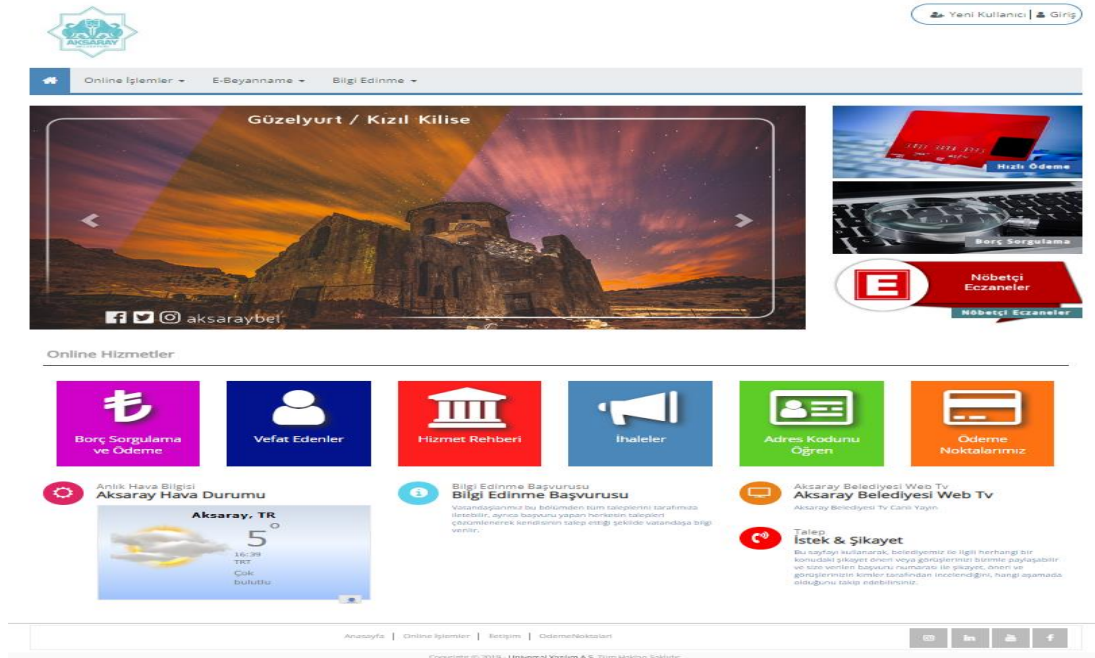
AKSARAY

Yeni Kullanıcı | Giriş

Online İşlemler ▾ E-Beyanname ▾ Bilgi Edinme ▾

Güzelyurt / Kızıl Kilise

aksaraybel

Hızlı Ödeme

Borç Sorgulama

E

Nöbetçi Eczaneler

Nöbetçi Eczaneler

Online Hizmetler

Borç Sorgulama ve Ödeme

Vefat Edenler

Hizmet Rehberi

İhaleler

Adres Kodunu Öğren

Ödeme Noktalarımız

Anlık Hava Bilgisi
Aksaray Hava Durumu

Aksaray, TR
5°
16:39
TRT
Çok bulutlu

Bilgi Edinme Başvurusu
Bilgi Edinme Başvurusu

Vatandaşlarımız bu bölümden tüm taleplerini tarafımıza iletebilir, ayrıca başvuru yapan herkesin talepleri çözümlenerek kendisinin talep ettiği şekilde vatandaşa bilgi verilir.

Aksaray Belediyesi Web Tv
Aksaray Belediyesi Web Tv

Aksaray Belediyesi Tv Canlı Yayın

Talep
İstek & Şikayet

Bu sayfayı kullanarak, belediyemiz ile ilgili herhangi bir konudaki şikayet öneri veya görüşlerinizi bizimle paylaşabilir ve size verilen başvuru numarası ile şikayet, öneri ve görüşlerinizin kimler tarafından incelendiğini, hangi aşamada olduğunu takip edebilirsiniz.

Anasayfa | Online İşlemler | İletişim | OdemeNoktaları

Copyright © 2019 . Universal Yazılım A.Ş. Tüm Hakları Saklıdır.